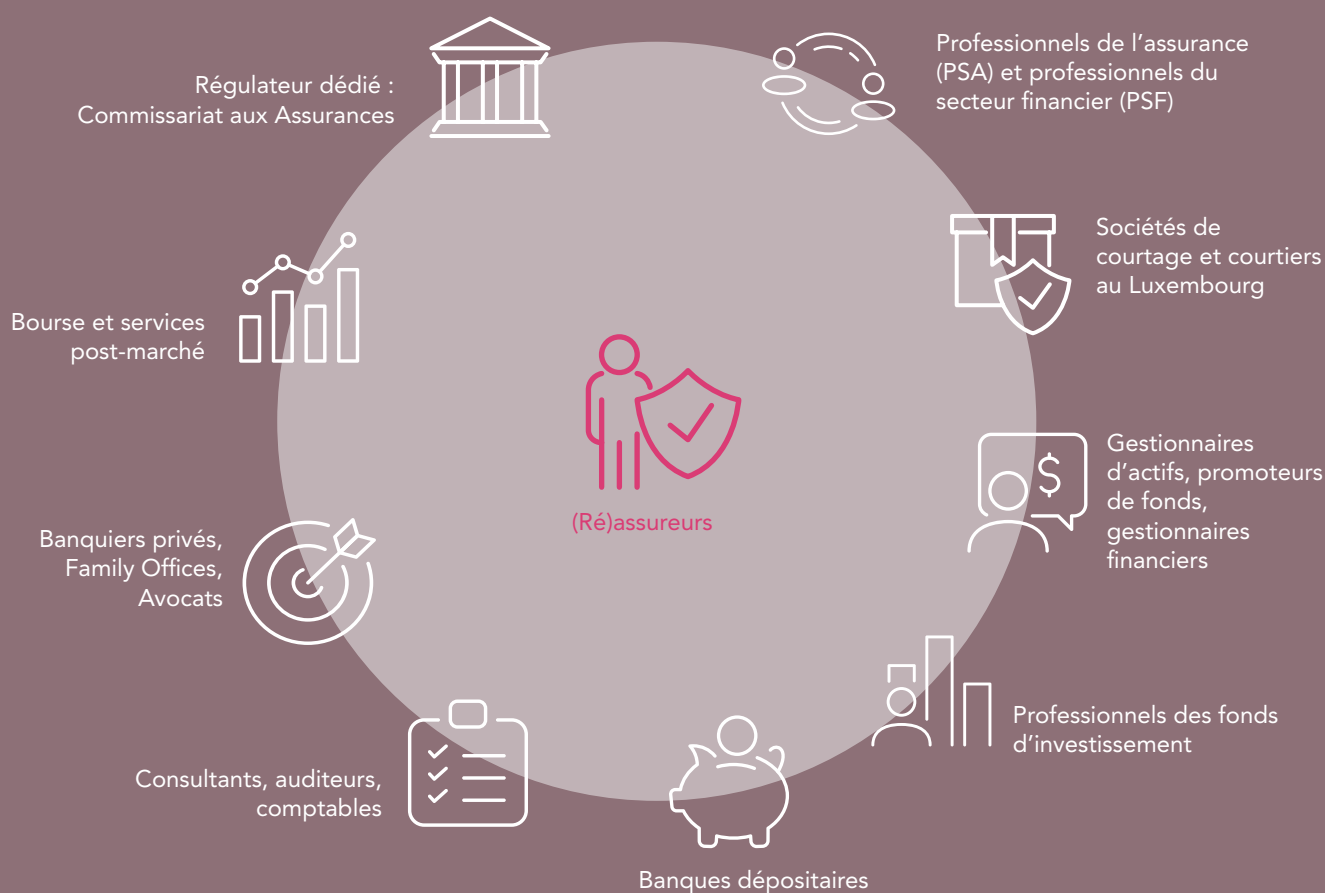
Régulateur dédié : Commissariat aux Assurances

Professionnels de l’assurance (PSA) et professionnels du secteur financier (PSF)

Sociétés de courtage et courtiers au Luxembourg

Bourse et services post-marché

(Ré)assureurs

Gestionnaires d’actifs, promoteurs de fonds, gestionnaires financiers

Banquiers privés, Family Offices, Avocats

Professionnels des fonds d’investissement

Consultants, auditeurs, comptables

Banques dépositaires